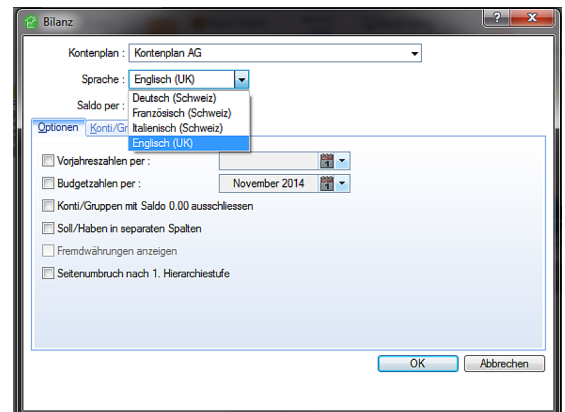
Bilanz

?

Kontenplan : Kontenplan AG

Sprache : Englisch (UK)

Deutsch (Schweiz)
Französisch (Schweiz)
Italienisch (Schweiz)
Englisch (UK)

Saldo per :

Optionen | Konti/Gr

Vorjahreszahlen per :

Budgetzahlen per : November 2014

Konti/Gruppen mit Saldo 0.00 ausschliessen

Soll/Haben in separaten Spalten

Fremdwährungen anzeigen

Seitenumbruch nach 1. Hierarchiestufe

OK | Abbrechen